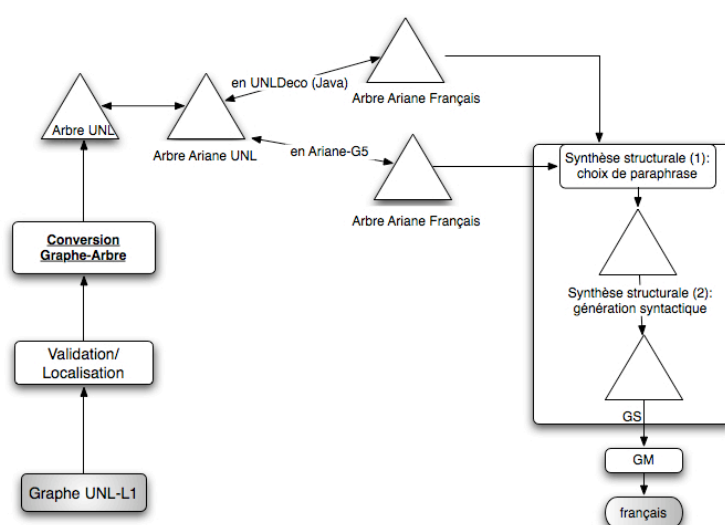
Arbre UNL

Arbre Ariane UNL

en UNLDeco (Java)

Arbre Ariane Français

en Ariane-G5

Arbre Ariane Français

Synthèse structurale (1): choix de paraphrase

Synthèse structurale (2): génération syntactique

GS

GM

français

Conversion Graphe-Arbre

Validation/ Localisation

Graphe UNL-L1